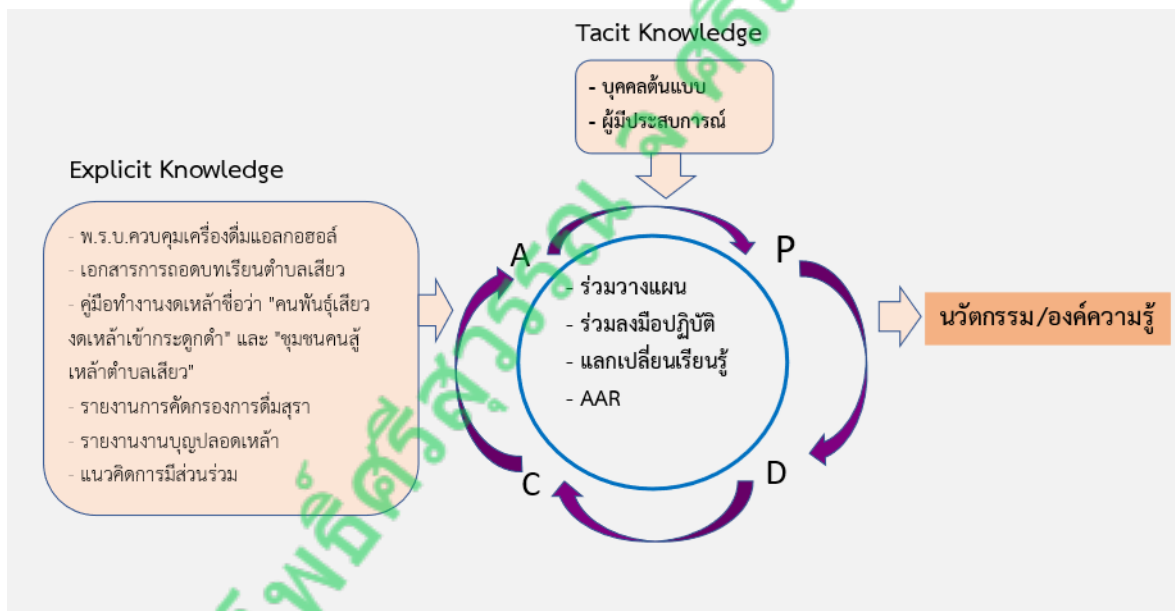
Tacit Knowledge

- บุคคลต้นแบบ
- ผู้มีประสบการณ์

Explicit Knowledge

- พ.ร.บ.ควบคุมเครื่องดื่มแอลกอฮอล์
- เอกสารการถอดบทเรียนตำบลเสียว
- คู่มือทำงานงดเหล้าชื่อว่า "คนพันธุ์เสียวงดเหล้าเข้ากระดูกดำ" และ "ชุมชนคนสู้เหล้าตำบลเสียว"
- รายงานการคัดกรองการดื่มสุรา
- รายงานงานบุญปลอดเหล้า
- แนวคิดการมีส่วนร่วม

A

P

D

C

- ร่วมวางแผน
- ร่วมลงมือปฏิบัติ
- แลกเปลี่ยนเรียนรู้
- AAR

นวัตกรรม/องค์ความรู้

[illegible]